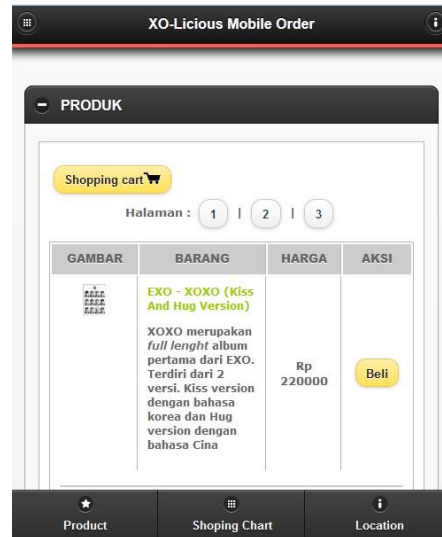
XO-Licious Mobile Order

PRODUK

Shopping cart

Halaman : 1 | 2 | 3

| GAMBAR | BARANG | HARGA | AKSI |
|---|---|---|---|
| | EXO - XOXO (Kiss And Hug Version) XOXO merupakan *full lenght* album pertama dari EXO. Terdiri dari 2 versi. Kiss version dengan bahasa korea dan Hug version dengan bahasa Cina | Rp 220000 | Beli |

Product | Shoping Chart | Location